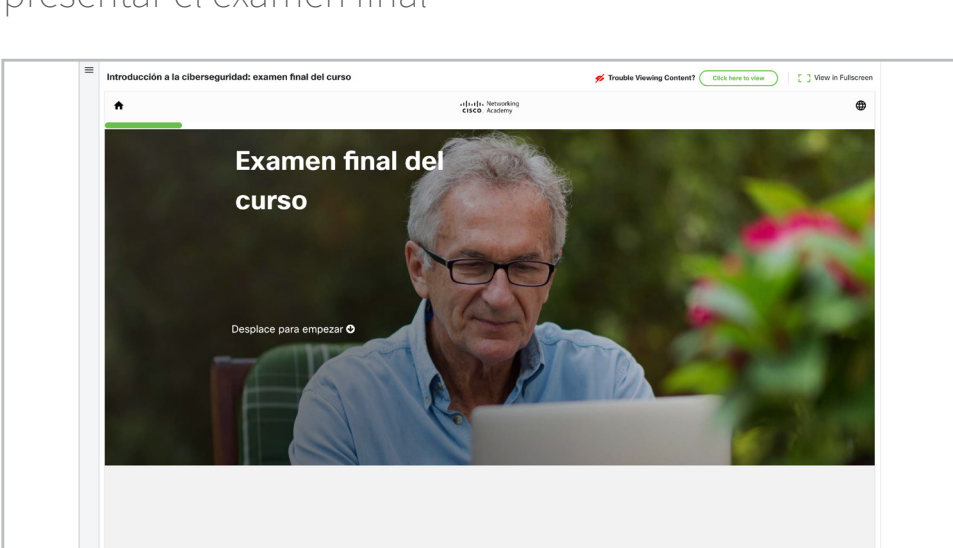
presentar el examen final

Introducción a la ciberseguridad: examen final del curso

Trouble Viewing Content? Click here to view

View in Fullscreen

cisco Networking Academy

Examen final del curso

Desplace para empezar